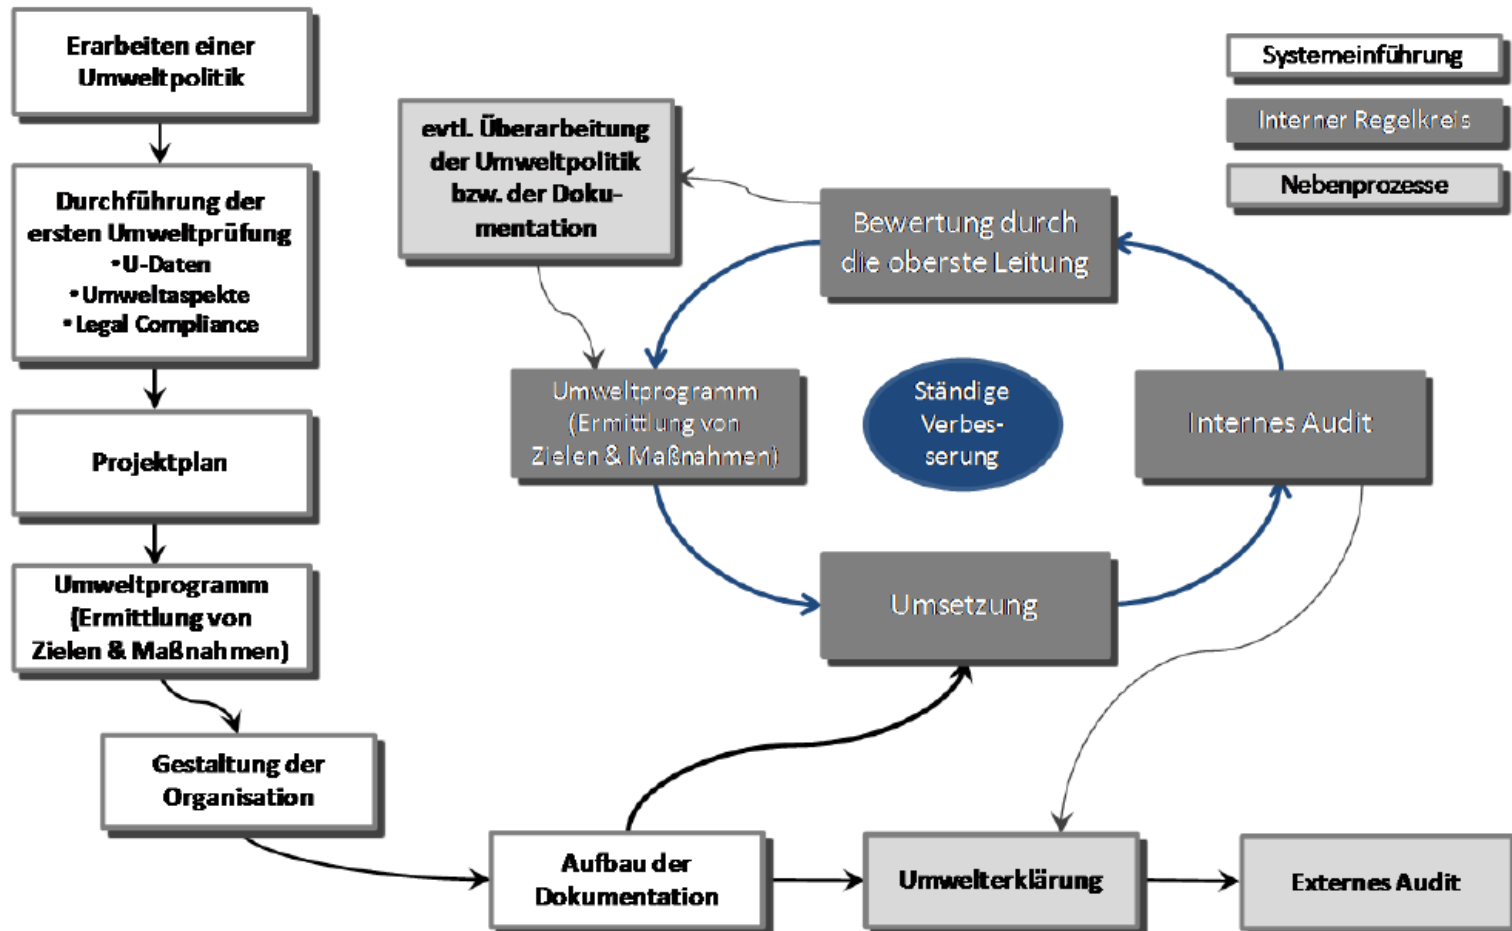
Erarbeiten einer Umweltpolitik

Durchführung der ersten Umweltprüfung
•U-Daten
•Umweltaspekte
•Legal Compliance

Projektplan

Umweltprogramm (Ermittlung von Zielen & Maßnahmen)

Gestaltung der Organisation

Aufbau der Dokumentation

Umwelterklärung

Externes Audit

evtl. Überarbeitung der Umweltpolitik bzw. der Dokumentation

Bewertung durch die oberste Leitung

Umweltprogramm (Ermittlung von Zielen & Maßnahmen)

Ständige Verbesserung

Internes Audit

Umsetzung

Systemeinführung

Interner Regelkreis

Nebenprozesse